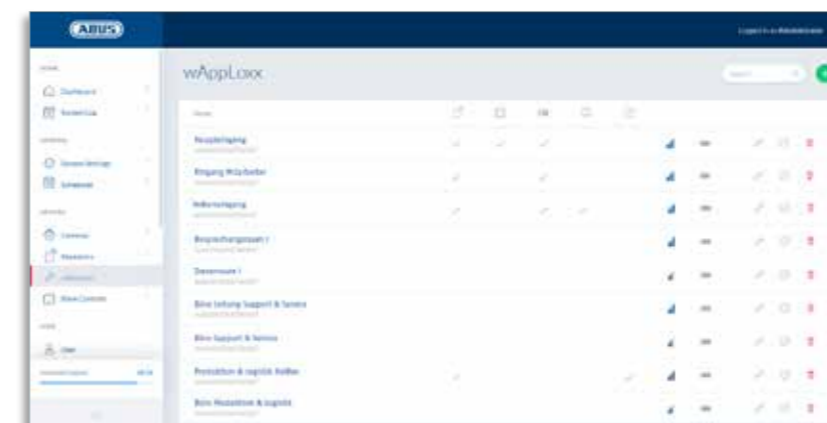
ABUS

Logged in as Administrator

wAppLoxx

Dashboard

Schedules

Cameras

Users

Name

Haupteingang

Eingang Mitarbeiter

Hintereingang

Besprechungsraum I

Serverraum I

Büro Leitung Support & Service

Büro Support & Service

Produktion & Logistik Halle

Büro Produktion & Logistik